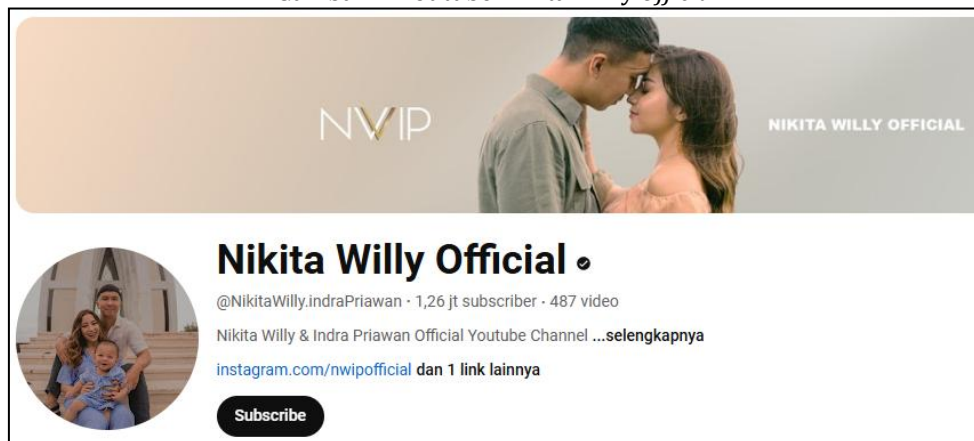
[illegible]

NVIP

NIKITA WILLY OFFICIAL

Nikita Willy Official

@NikitaWilly.indraPriawan · 1,26 jt subscriber · 487 video

Nikita Willy & Indra Priawan Official Youtube Channel ...selengkapnya

instagram.com/nwipofficial dan 1 link lainnya

Subscribe